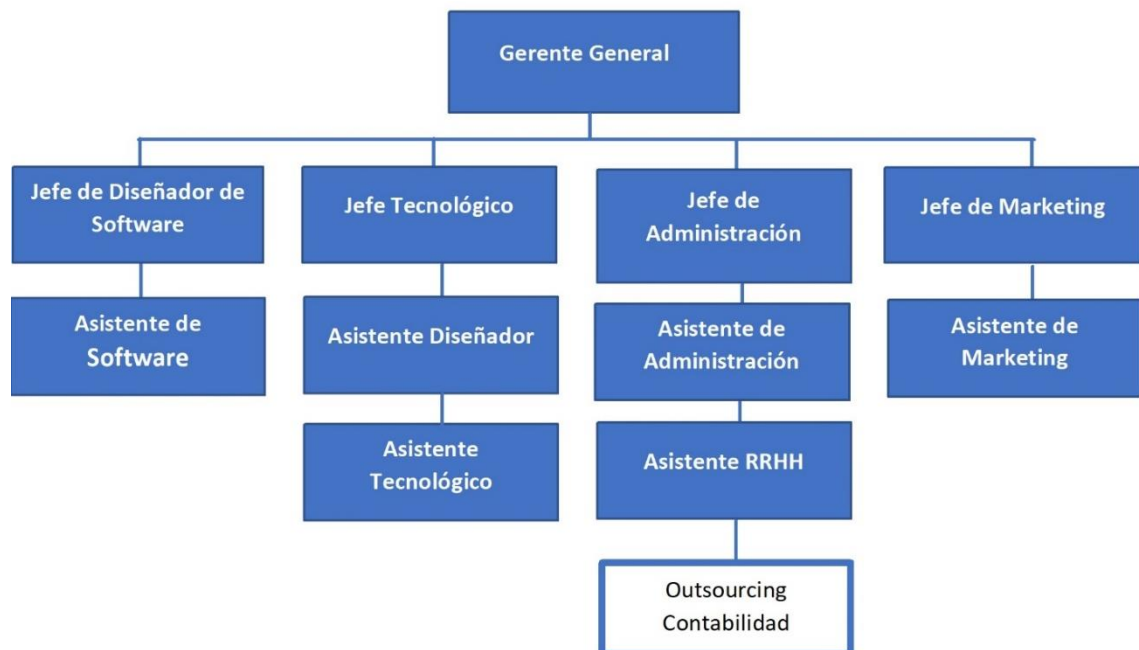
Gerente General

Jefe de Diseñador de Software

Asistente de Software

Jefe Tecnológico

Asistente Diseñador

Asistente Tecnológico

Jefe de Administración

Asistente de Administración

Asistente RRHH

Outsourcing Contabilidad

Jefe de Marketing

Asistente de Marketing